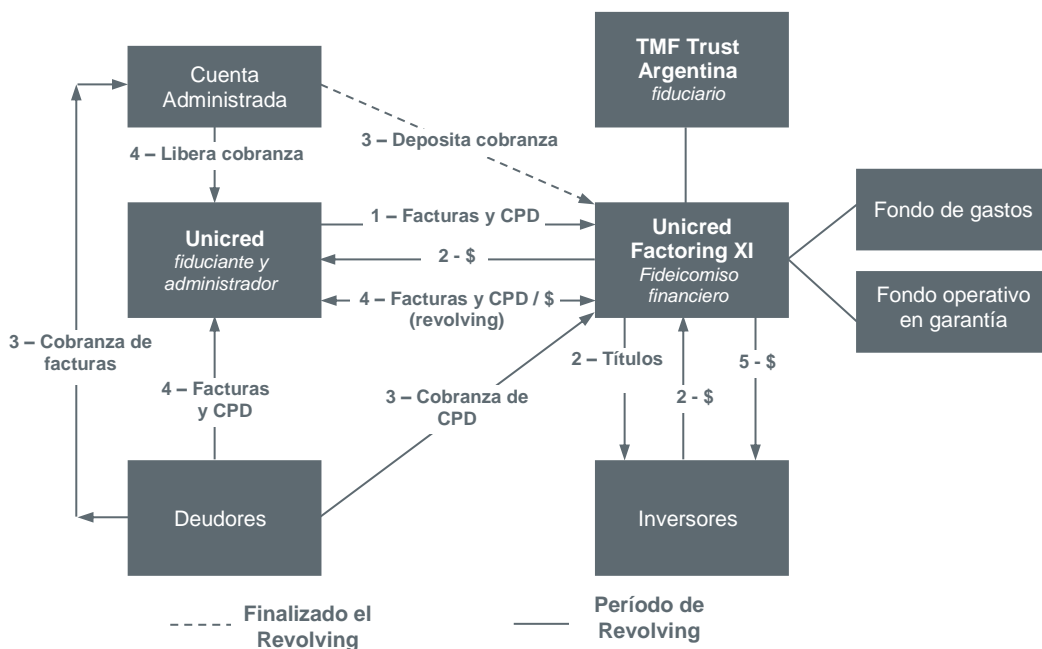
Cuenta Administrada

TMF Trust Argentina
fiduciario

3 – Deposita cobranza

4 – Libera cobranza

Unicred
fiduciante y administrador

1 – Facturas y CPD

2 - $

4 – Facturas y CPD / $ (revolving)

Unicred Factoring XI
Fideicomiso financiero

Fondo de gastos

Fondo operativo en garantía

3 – Cobranza de facturas

4 – Facturas y CPD

3 – Cobranza de CPD

2 – Títulos

2 - $

5 - $

Deudores

Inversores

Finalizado el Revolving

Período de Revolving